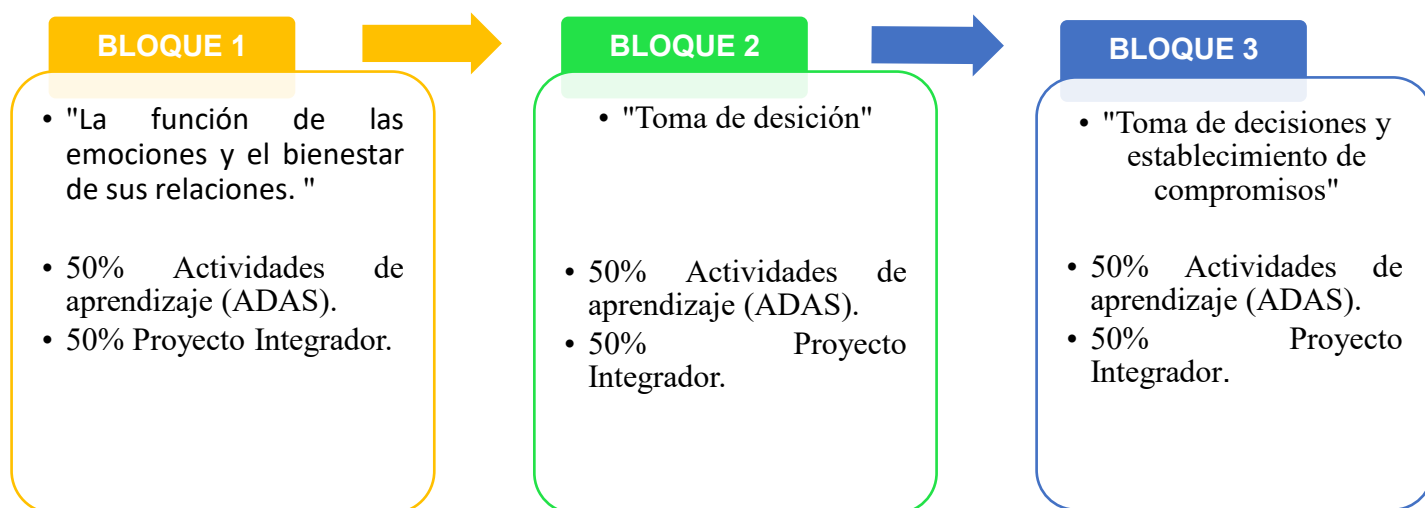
BLOQUE 1

• "La función de las emociones y el bienestar de sus relaciones. "

• 50% Actividades de aprendizaje (ADAS).
• 50% Proyecto Integrador.

BLOQUE 2

• "Toma de desición"

• 50% Actividades de aprendizaje (ADAS).
• 50% Proyecto Integrador.

BLOQUE 3

• "Toma de decisiones y establecimiento de compromisos"

• 50% Actividades de aprendizaje (ADAS).
• 50% Proyecto Integrador.